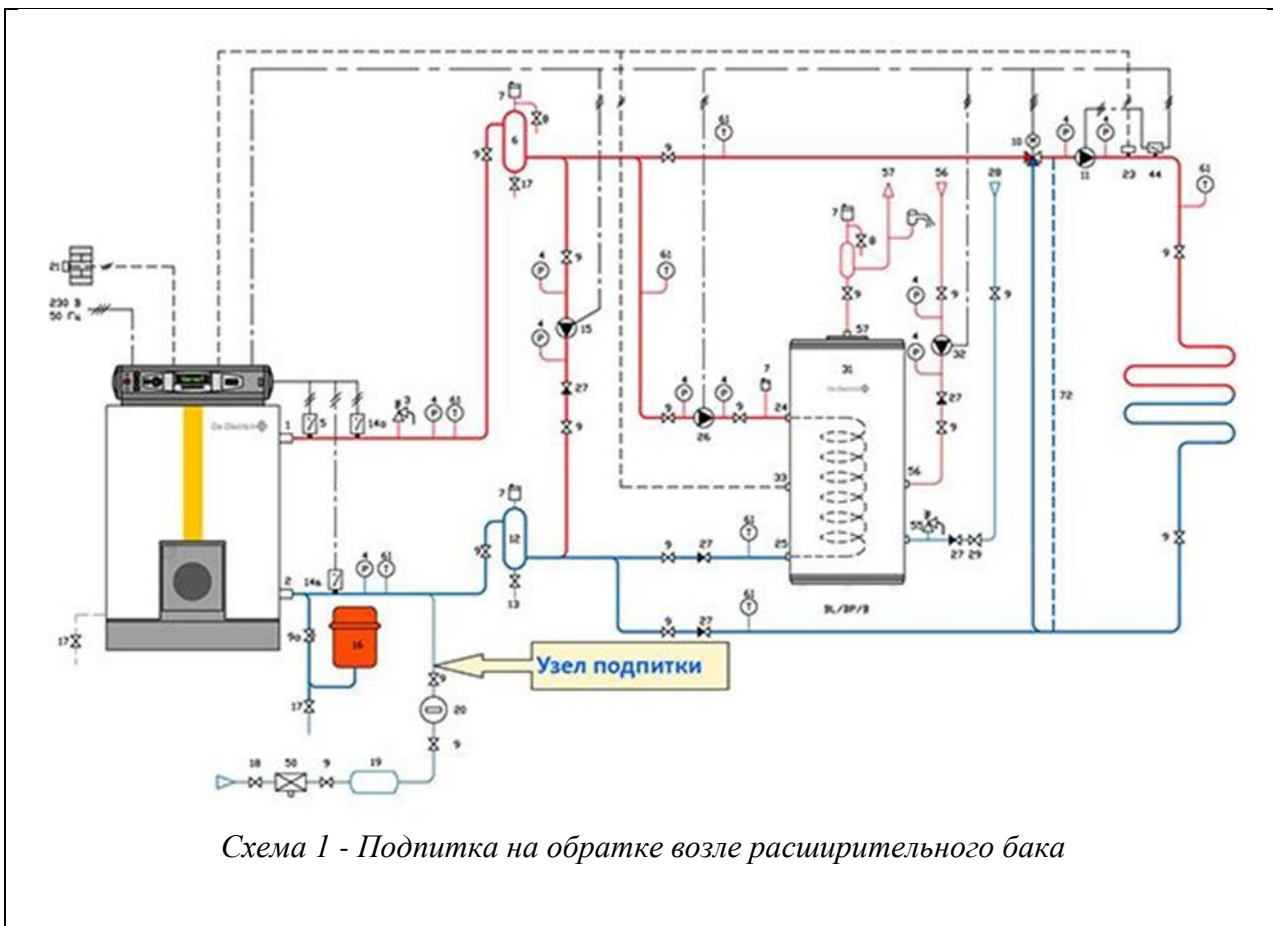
21

230 В
50 Гц

De Dietrich

1 5 14a 3 4 61

7 8
9 6
17

9 61

4 9 61
4 15
27
9

4 4 7
9 26 9 24

7 12
9
13

2 14a 4 61

16
9a
17

17

9 27 61 25

9 27 61

Узел подпитки

9
20
9

18 50 9 19

57 56 28
7 8
4 9 9
4 32
27
9

57
31
De Dietrich

33
56

55 27 29

BL/BP/B

10 4 4
11 23 44

61
9

72

9

Схема 1 - Подпитка на обратке возле расширительного бака